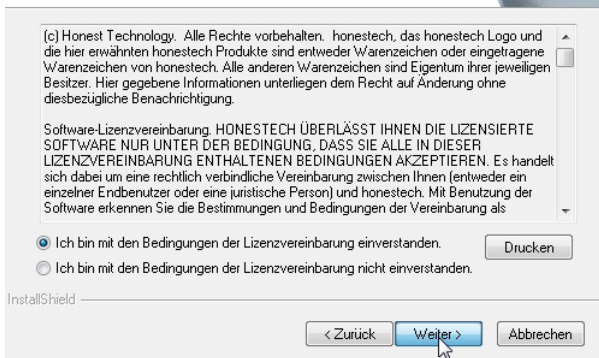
(c) Honest Technology. Alle Rechte vorbehalten. honestech, das honestech Logo und die hier erwähnten honestech Produkte sind entweder Warenzeichen oder eingetragene Warenzeichen von honestech. Alle anderen Warenzeichen sind Eigentum ihrer jeweiligen Besitzer. Hier gegebene Informationen unterliegen dem Recht auf Änderung ohne diesbezügliche Benachrichtigung.

Software-Lizenzvereinbarung. HONESTECH ÜBERLÄSST IHNEN DIE LIZENSIERTE SOFTWARE NUR UNTER DER BEDINGUNG, DASS SIE ALLE IN DIESER LIZENZVEREINBARUNG ENTHALTENEN BEDINGUNGEN AKZEPTIEREN. Es handelt sich dabei um eine rechtlich verbindliche Vereinbarung zwischen Ihnen (entweder ein einzelner Endbenutzer oder eine juristische Person) und honestech. Mit Benutzung der Software erkennen Sie die Bestimmungen und Bedingungen der Vereinbarung als

Ich bin mit den Bedingungen der Lizenzvereinbarung einverstanden.

Drucken

Ich bin mit den Bedingungen der Lizenzvereinbarung nicht einverstanden.

InstallShield

< Zurück

Weiter >

Abbrechen